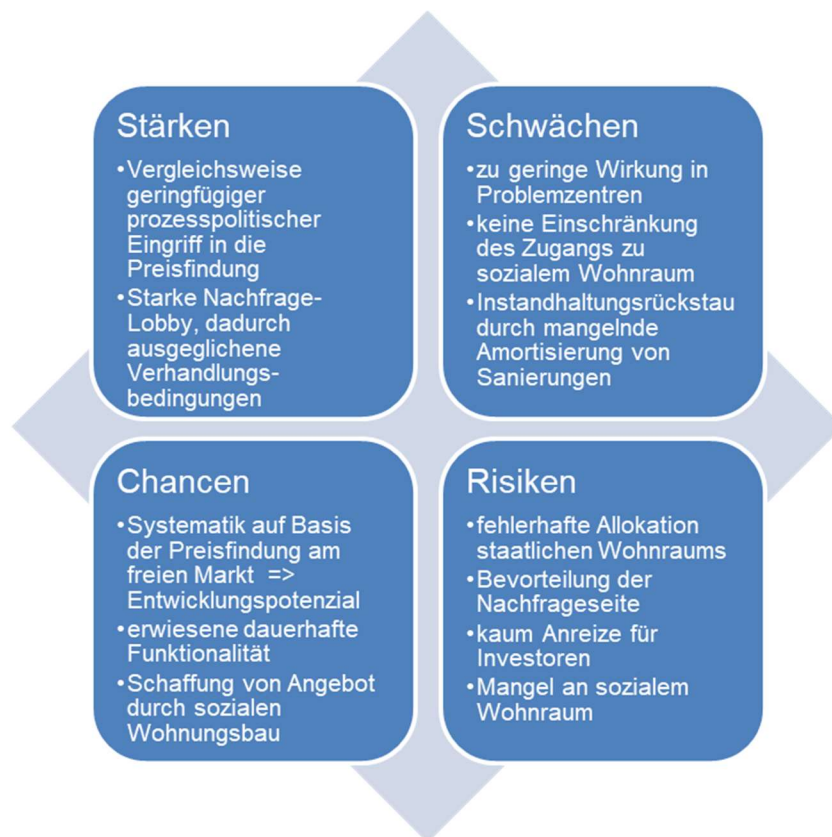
Stärken

•Vergleichsweise geringfügiger prozesspolitischer Eingriff in die Preisfindung
•Starke Nachfrage-Lobby, dadurch ausgeglichene Verhandlungsbedingungen

Schwächen

•zu geringe Wirkung in Problemzentren
•keine Einschränkung des Zugangs zu sozialem Wohnraum
•Instandhaltungsrückstau durch mangelnde Amortisierung von Sanierungen

Chancen

•Systematik auf Basis der Preisfindung am freien Markt => Entwicklungspotenzial
•erwiesene dauerhafte Funktionalität
•Schaffung von Angebot durch sozialen Wohnungsbau

Risiken

•fehlerhafte Allokation staatlichen Wohnraums
•Bevorteilung der Nachfrageseite
•kaum Anreize für Investoren
•Mangel an sozialem Wohnraum